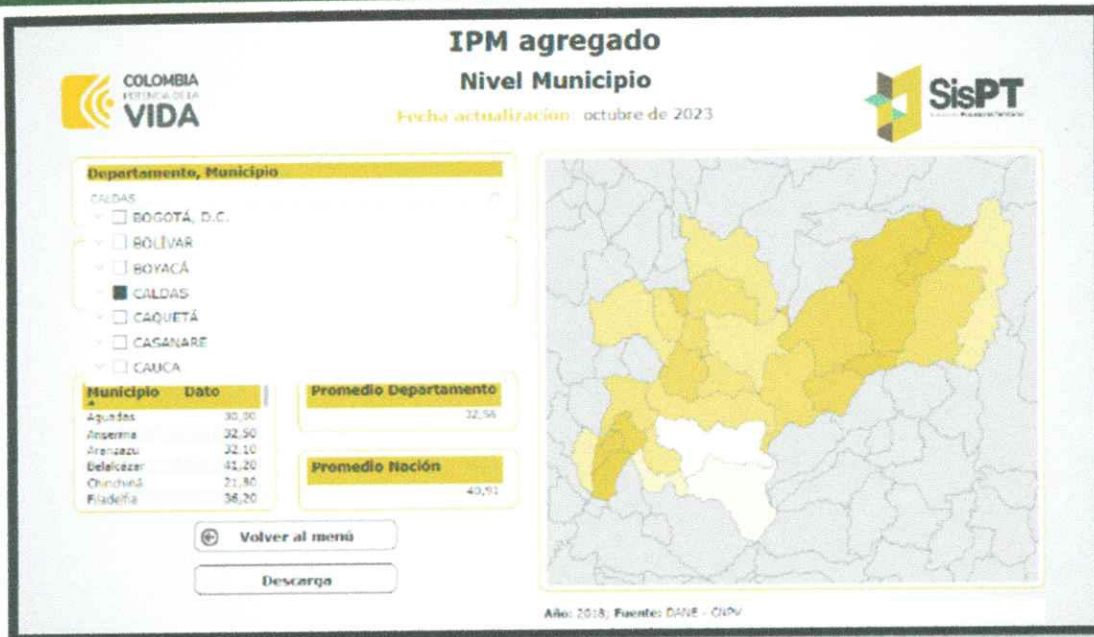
IPM agregado

Nivel Municipio

COLOMBIA POTENCIA DE LA VIDA

SisPT

Fecha actualización: octubre de 2023

Departamento, Municipio

CALDAS

BOGOTÁ, D.C.

BOLÍVAR

BOYACÁ

CALDAS

CAQUETÁ

CASANARE

CAUCA

| Municipio | Dato |
|---|---|
| Aguadas | 30,00 |
| Anserma | 32,50 |
| Aranzazu | 32,10 |
| Belalcazar | 41,20 |
| Chinchiná | 21,30 |
| Filadelfia | 36,20 |

Promedio Departamento

32,56

Promedio Noción

40,91

Volver al menú

Descarga

Año: 2018; Fuente: DANE - CNPV